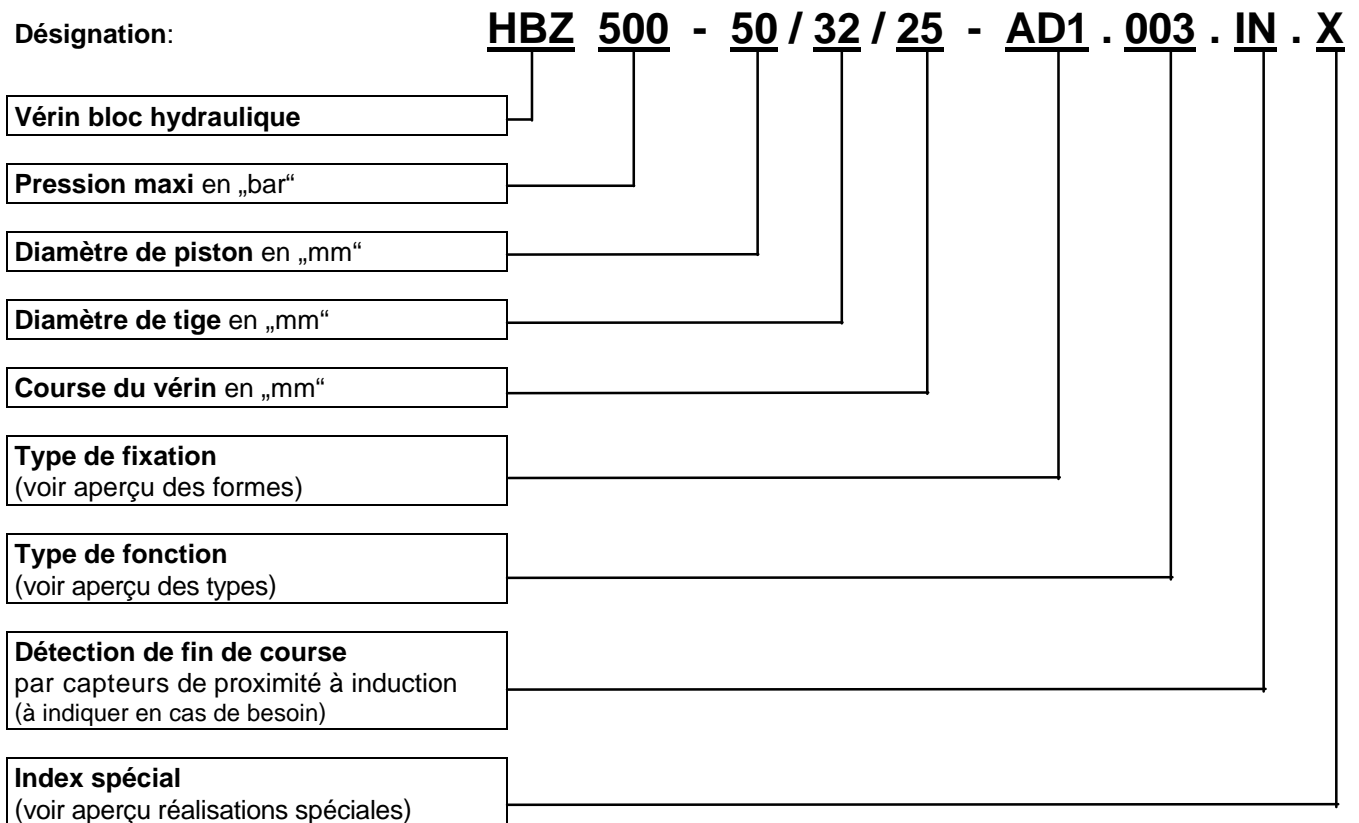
**Désignation**: **HBZ 500 - 50 / 32 / 25 - AD1 . 003 . IN . X**

**Vérin bloc hydraulique**

**Pression maxi** en „bar“

**Diamètre de piston** en „mm“

**Diamètre de tige** en „mm“

**Course du vérin** en „mm“

**Type de fixation**
(voir aperçu des formes)

**Type de fonction**
(voir aperçu des types)

**Détection de fin de course**
par capteurs de proximité à induction
(à indiquer en cas de besoin)

**Index spécial**
(voir aperçu réalisations spéciales)